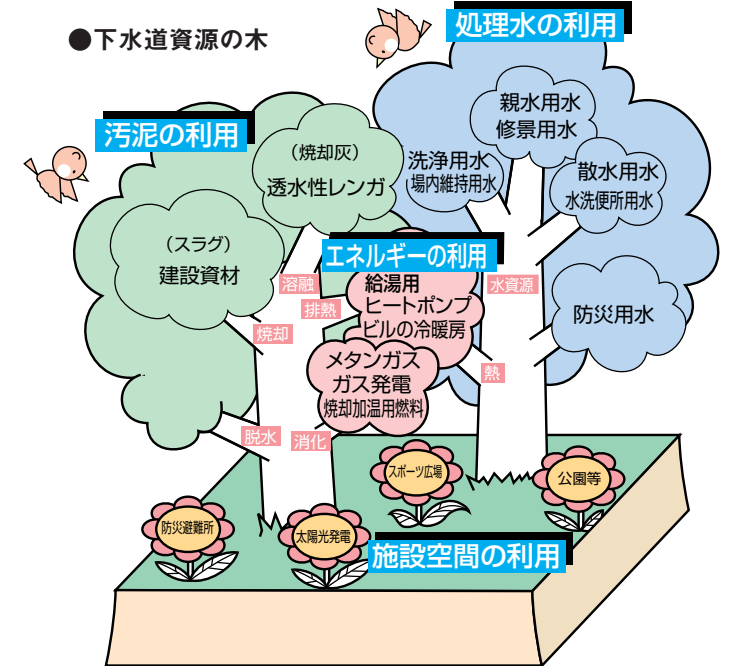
●下水道資源の木

処理水の利用

親水用水
修景用水

洗浄用水
場内維持用水

散水用水
水洗便所用水

防災用水

汚泥の利用

(焼却灰)
透水性レンガ

(スラグ)
建設資材

エネルギーの利用

給湯用
ヒートポンプ
ビルの冷暖房

メタンガス
ガス発電
焼却加温用燃料

溶融
排熱
焼却
脱水
消化
水資源
熱

スポーツ広場
公園等
防災避難所
太陽光発電

施設空間の利用